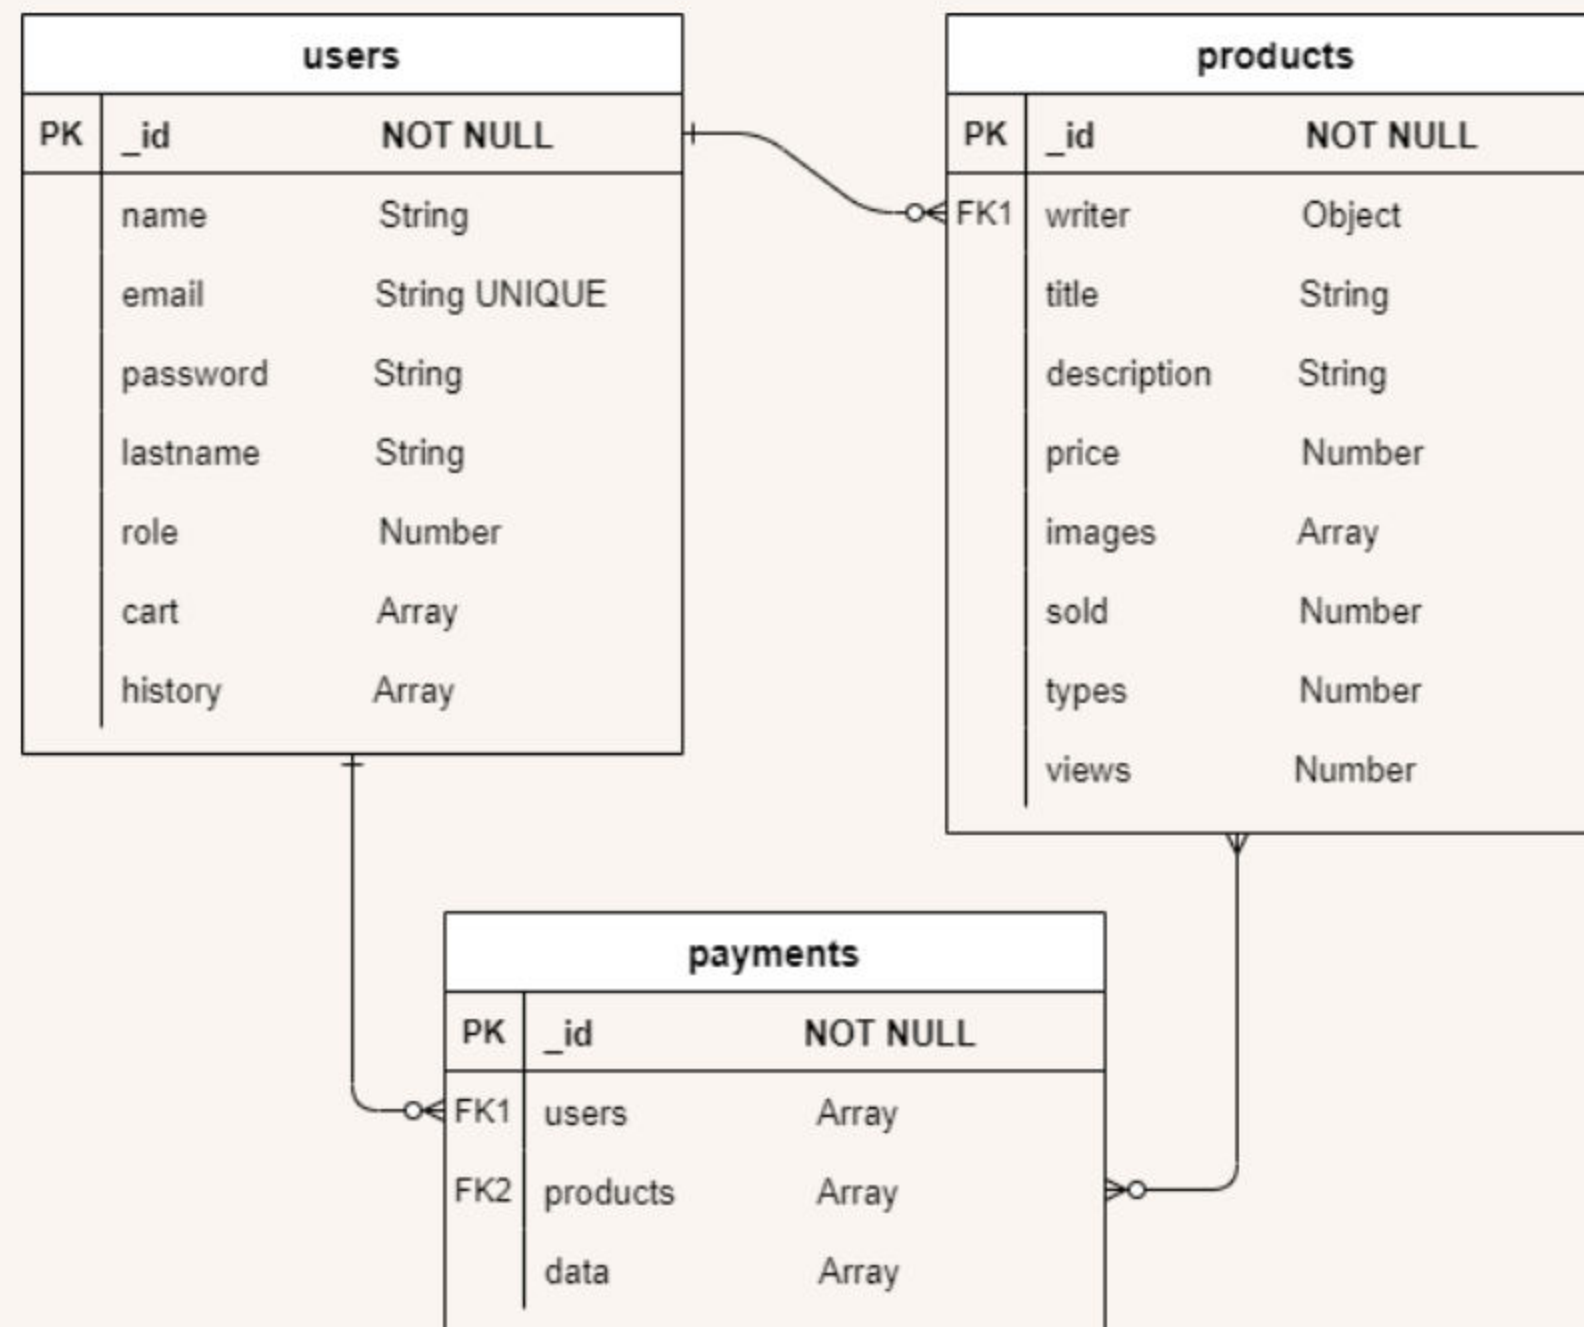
users

| PK | _id | NOT NULL |
|---|---|---|
| | name | String |
| | email | String UNIQUE |
| | password | String |
| | lastname | String |
| | role | Number |
| | cart | Array |
| | history | Array |

products

| PK | _id | NOT NULL |
|---|---|---|
| FK1 | writer | Object |
| | title | String |
| | description | String |
| | price | Number |
| | images | Array |
| | sold | Number |
| | types | Number |
| | views | Number |

payments

| PK | _id | NOT NULL |
|---|---|---|
| FK1 | users | Array |
| FK2 | products | Array |
| | data | Array |